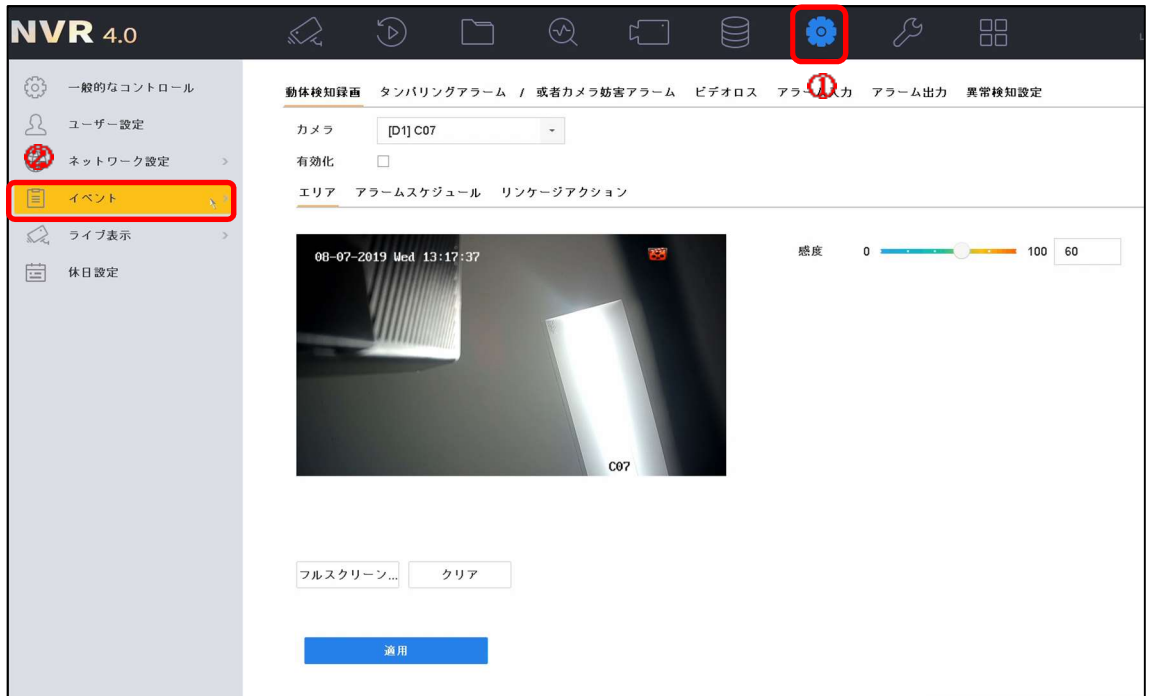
NVR 4.0

一般的なコントロール
ユーザー設定
ネットワーク設定
イベント
ライブ表示
休日設定

動体検知録画　タンパリングアラーム / 或者カメラ妨害アラーム　ビデオロス　アラーム入力　アラーム出力　異常検知設定

①

カメラ [D1] C07
有効化

エリア　アラームスケジュール　リンケージアクション

08-07-2019 Wed 13:17:37
C07

感度 0 100 60

フルスクリーン...　クリア

適用